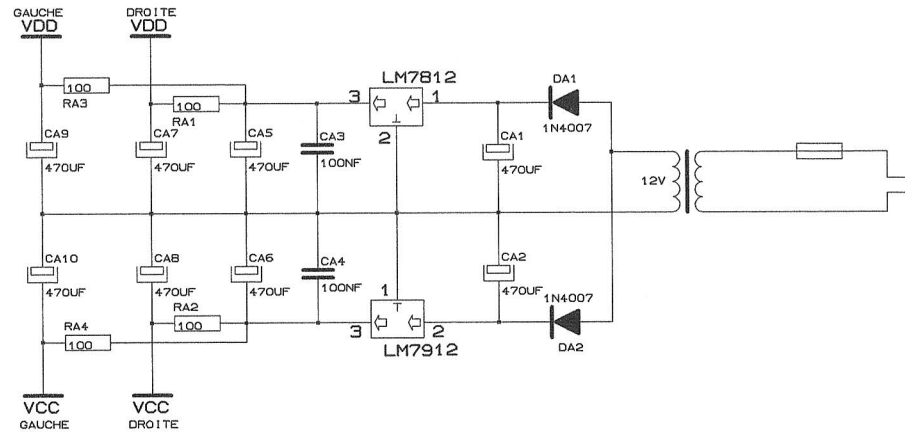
GAUCHE
VDD

DROITE
VDD

100
RA3

100
RA1

LM7812
3
1
2

DA1
1N4007

CA9
470UF

CA7
470UF

CA5
470UF

CA3
100NF

CA1
470UF

12V

CA10
470UF

CA8
470UF

CA6
470UF

CA4
100NF

CA2
470UF

1N4007

RA2
100

RA4
100

1
3
2
LM7912

DA2

VCC
GAUCHE

VCC
DROITE